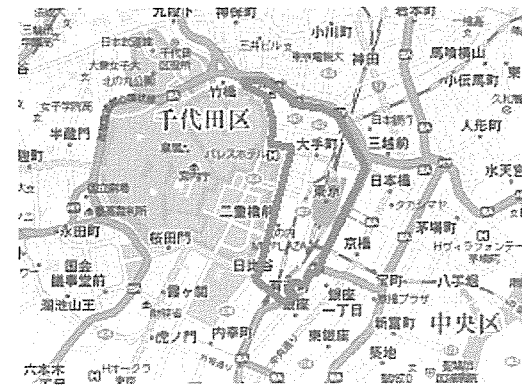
九段下
神保町
小川町
岩本町
日本武道館
千代田区役所
三井ビル
神田
馬喰横山
大妻女子大
北の丸公園
竹橋
小伝馬町
女子学院高
千代田区
久松
半蔵門
皇居
パレスホテル
日本橋
人形町
大手町
三越前
水天宮
国立劇場
最高裁判所
東京
日本橋
二重橋前
茅場町
永田町
桜田門
京橋
国会議事堂前
日比谷
霞ケ関
銀座
八丁堀
溜池山王
銀座一丁目
虎ノ門
内幸町
東銀座
新富町
中央区
築地
六本木